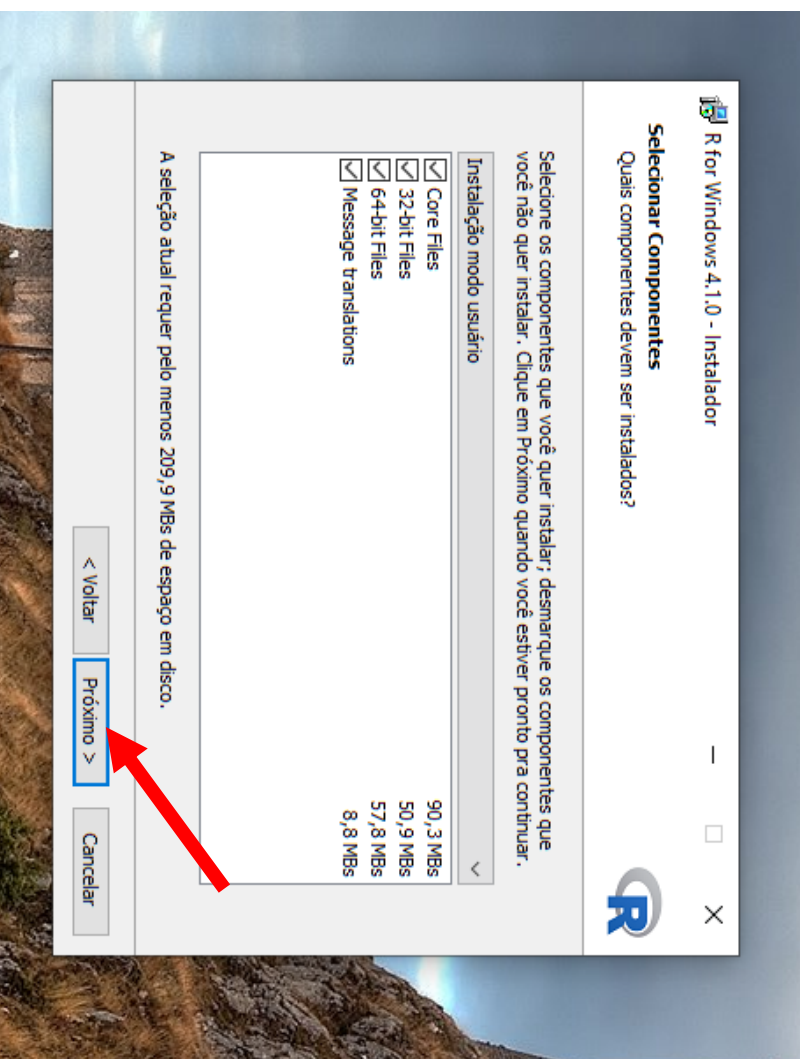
R for Windows 4.1.0 - Instalador

Selecionar Componentes
Quais componentes devem ser instalados?

Selecione os componentes que você quer instalar; desmarque os componentes que você não quer instalar. Clique em Próximo quando você estiver pronto pra continuar.

Instalação modo usuário

| | | |
|---|---|---|
| ☑ | Core Files | 90,3 MBs |
| ☑ | 32-bit Files | 50,9 MBs |
| ☑ | 64-bit Files | 57,8 MBs |
| ☑ | Message translations | 8,8 MBs |

A seleção atual requer pelo menos 209,9 MBs de espaço em disco.

< Voltar
Próximo >
Cancelar